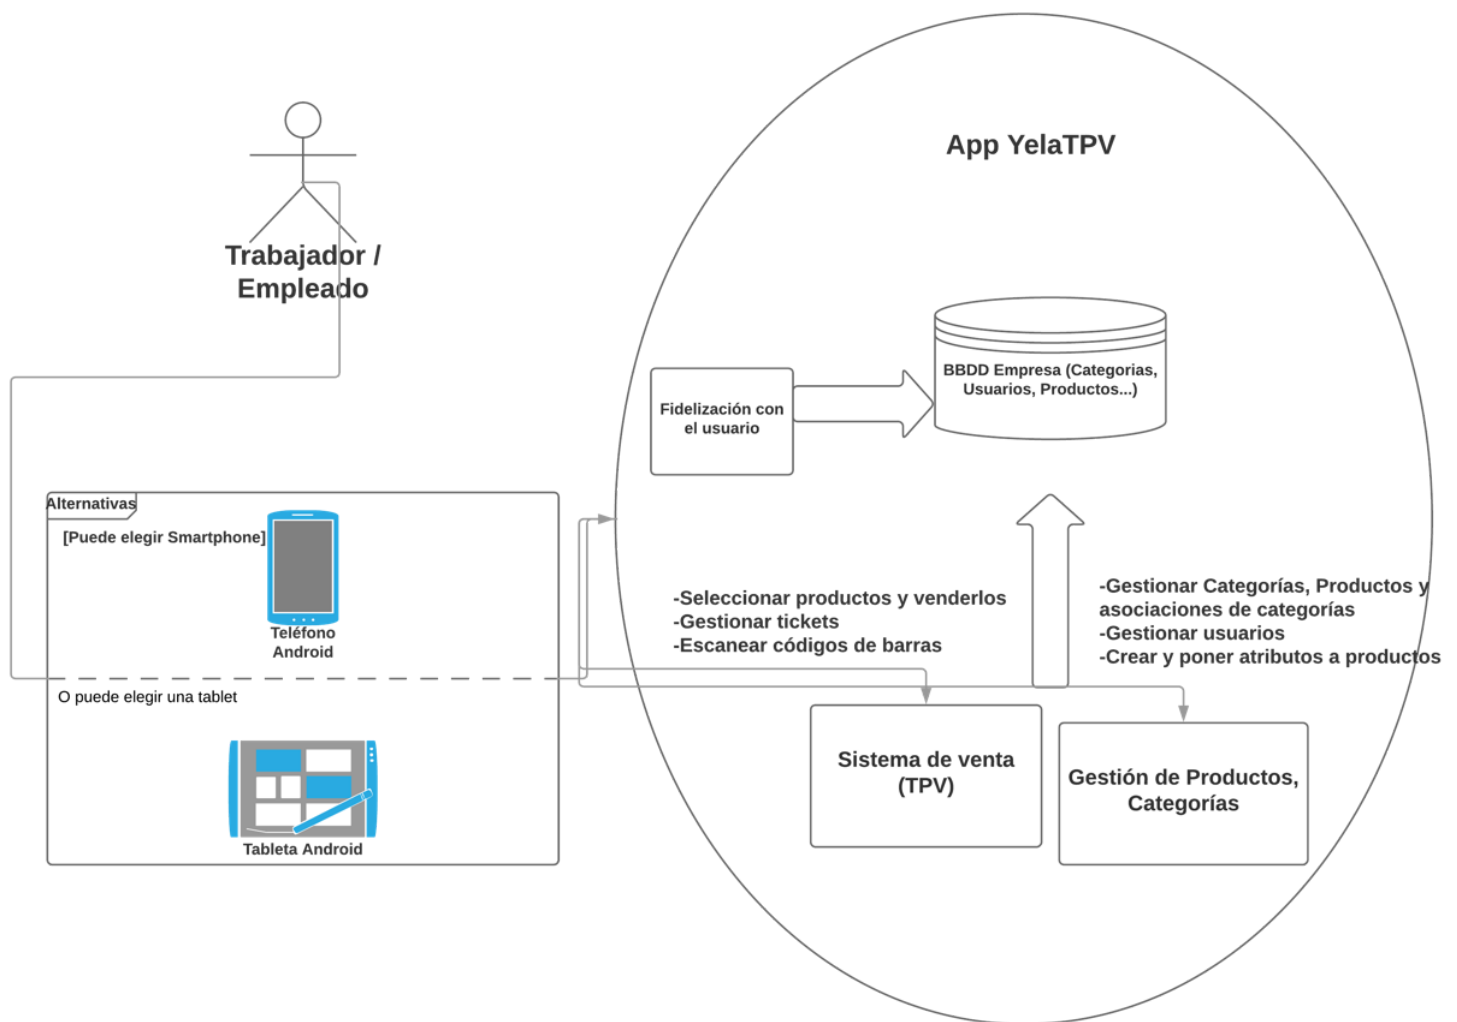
Trabajador / Empleado

App YelaTPV

Fidelización con el usuario

BBDD Empresa (Categorias, Usuarios, Productos...)

Alternativas

[Puede elegir Smartphone]

Teléfono Android

O puede elegir una tablet

Tableta Android

-Seleccionar productos y venderlos
-Gestionar tickets
-Escanear códigos de barras

-Gestionar Categorías, Productos y asociaciones de categorías
-Gestionar usuarios
-Crear y poner atributos a productos

Sistema de venta (TPV)

Gestión de Productos, Categorías